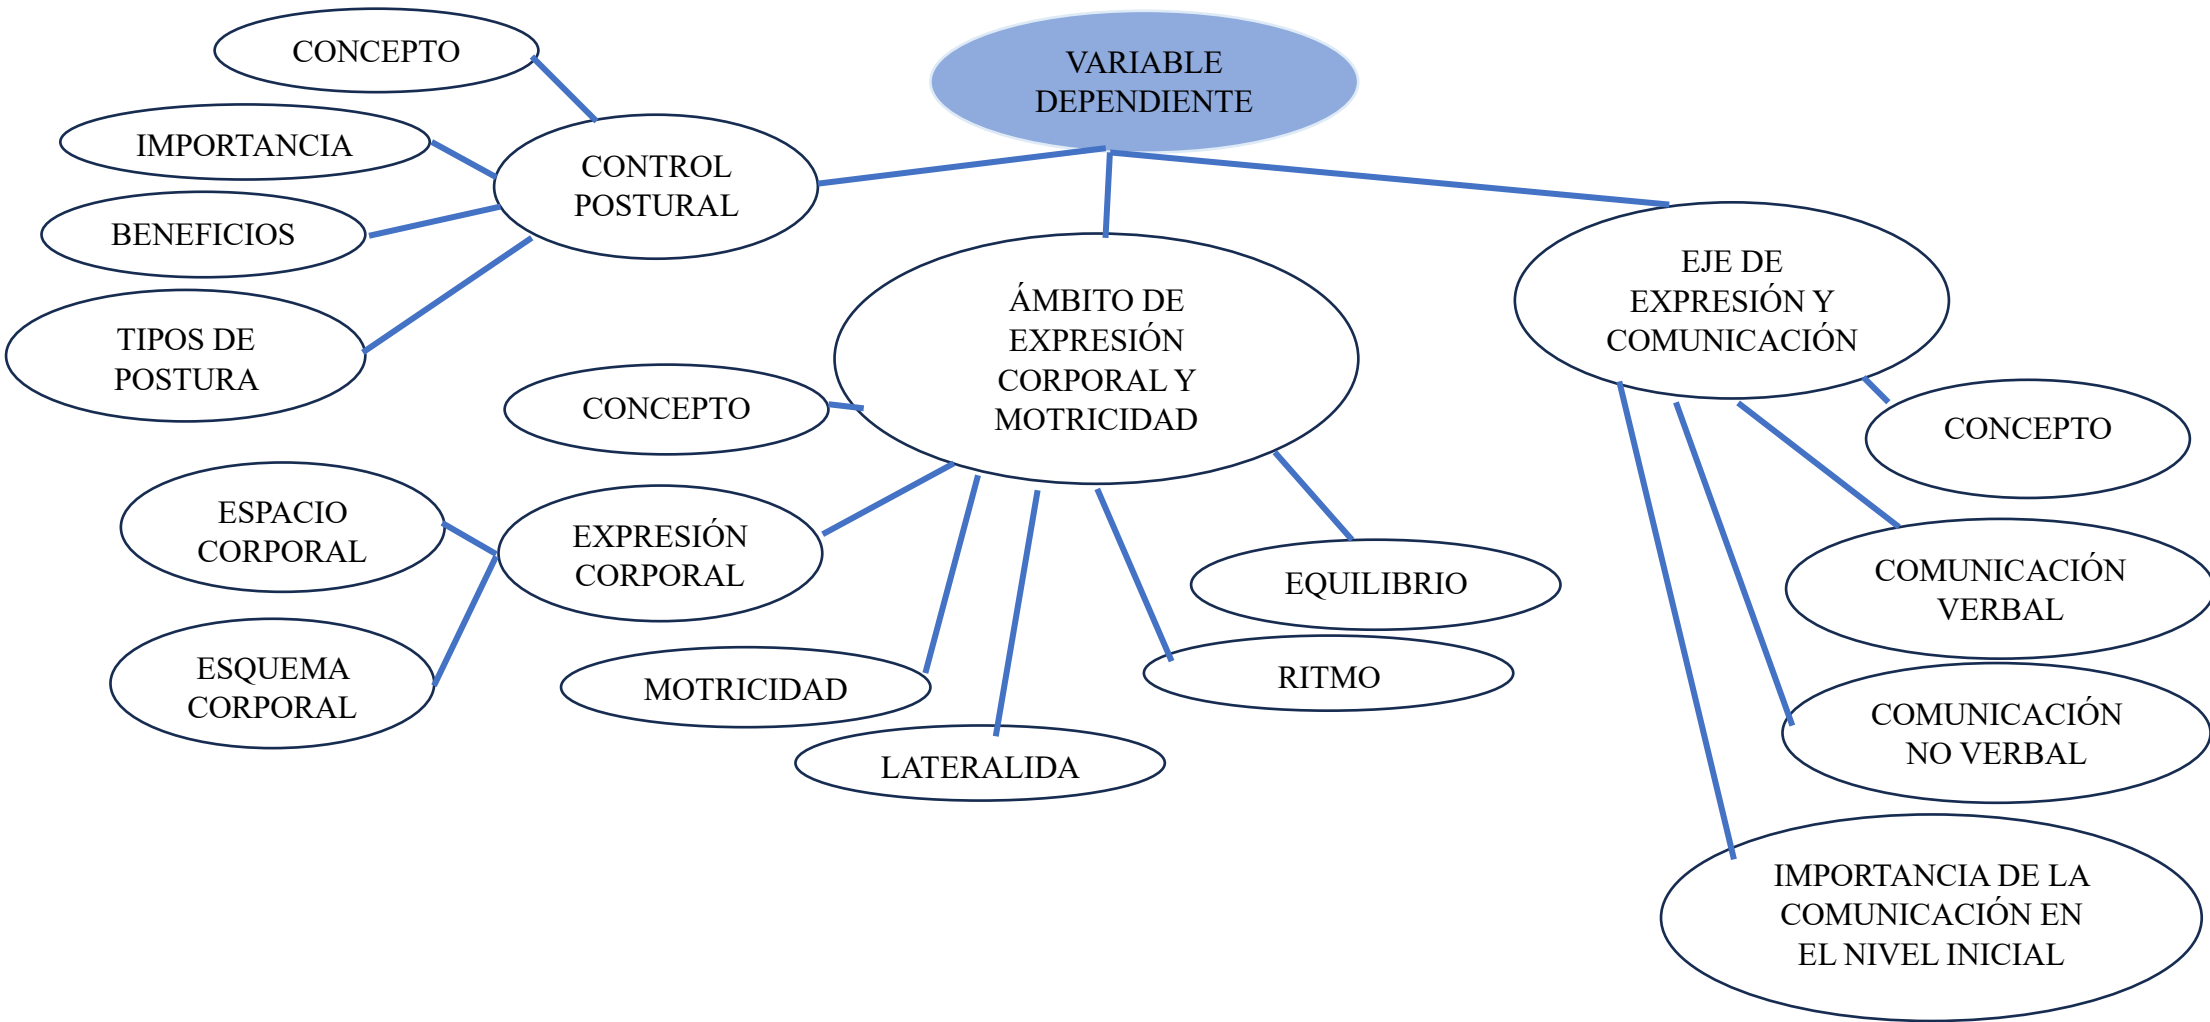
VARIABLE DEPENDIENTE

CONTROL POSTURAL

CONCEPTO

IMPORTANCIA

BENEFICIOS

TIPOS DE POSTURA

ÁMBITO DE EXPRESIÓN CORPORAL Y MOTRICIDAD

CONCEPTO

EXPRESIÓN CORPORAL

ESPACIO CORPORAL

ESQUEMA CORPORAL

MOTRICIDAD

LATERALIDA

RITMO

EQUILIBRIO

EJE DE EXPRESIÓN Y COMUNICACIÓN

CONCEPTO

COMUNICACIÓN VERBAL

COMUNICACIÓN NO VERBAL

IMPORTANCIA DE LA COMUNICACIÓN EN EL NIVEL INICIAL